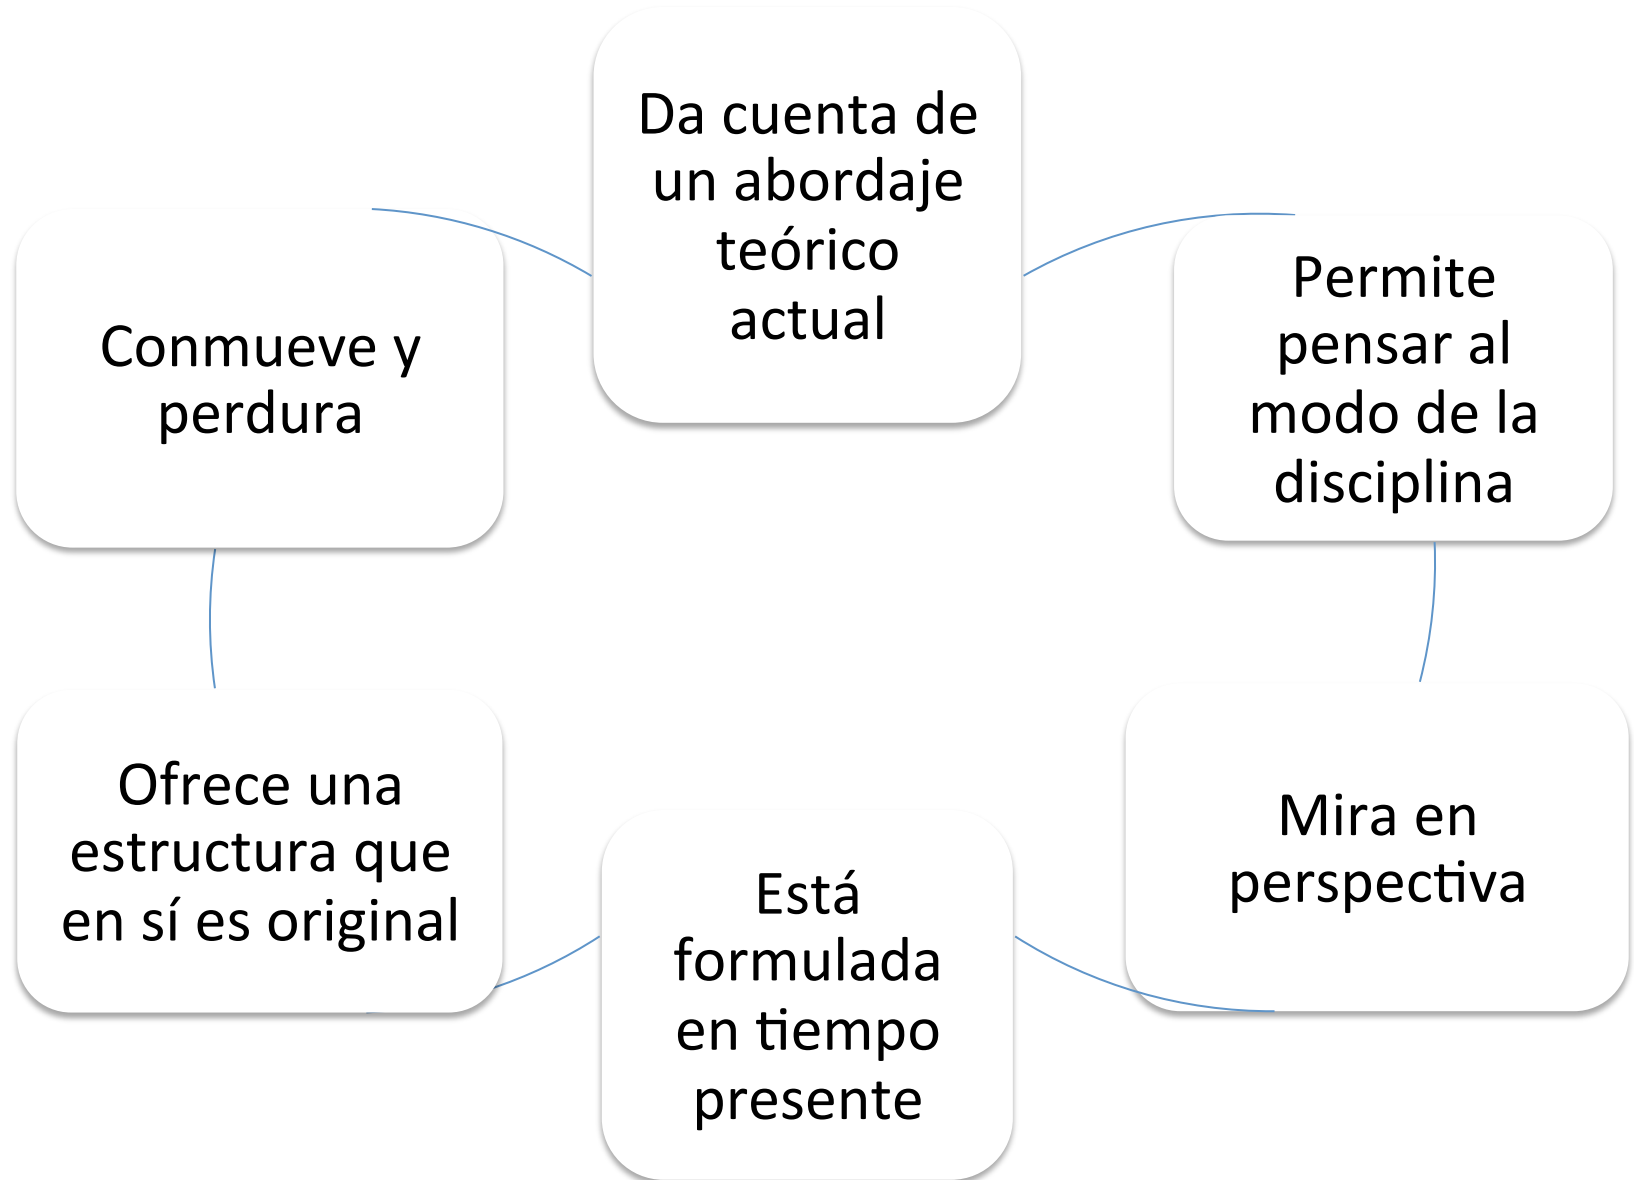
Da cuenta de un abordaje teórico actual

Permite pensar al modo de la disciplina

Mira en perspectiva

Está formulada en tiempo presente

Ofrece una estructura que en sí es original

Conmueve y perdura